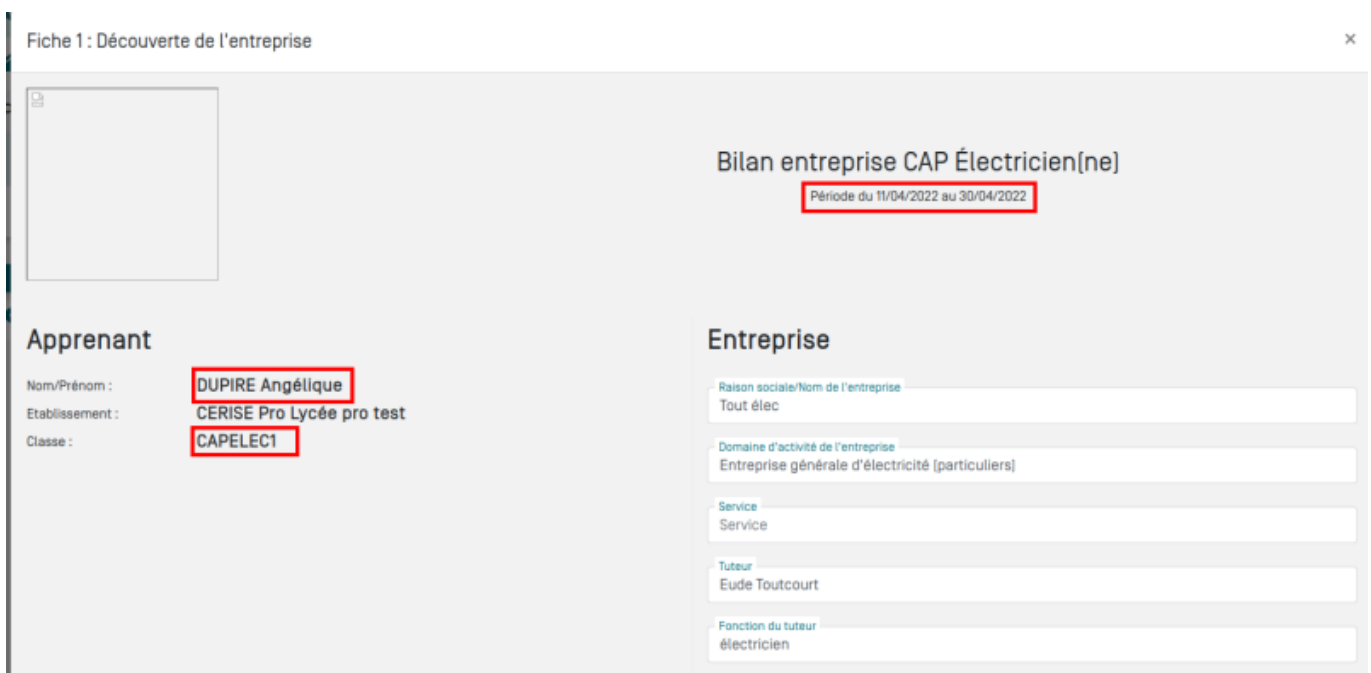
Fiche 1 : Découverte de l'entreprise

×

Bilan entreprise CAP Électricien(ne)

Période du 11/04/2022 au 30/04/2022

Apprenant

Nom/Prénom : DUPIRE Angélique
Etablissement : CERISE Pro Lycée pro test
Classe : CAPELEC1

Entreprise

Raison sociale/Nom de l'entreprise
Tout élec

Domaine d'activité de l'entreprise
Entreprise générale d'électricité (particuliers)

Service
Service

Tuteur
Eude Toutcourt

Fonction du tuteur
électricien